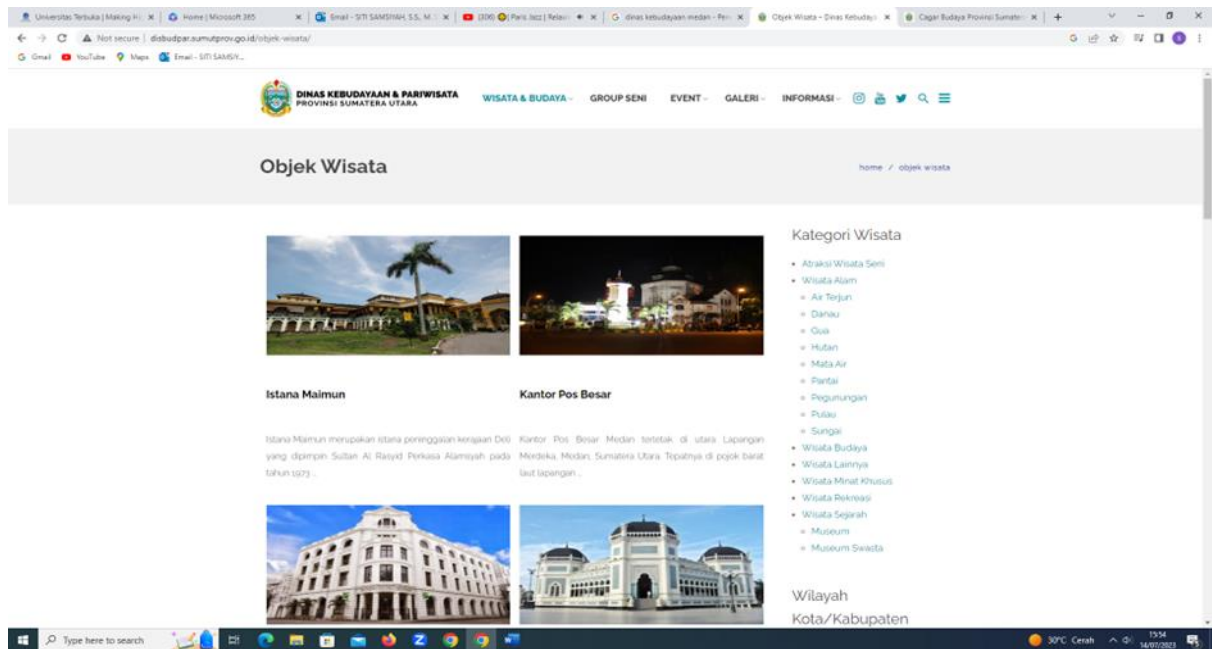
Universitas Terbuka | Making Hi × | Home | Microsoft 365 × | Email - SITI SAMSIYAH, S.S, M. × | (306) Paris Jazz | Relax × | dinas kebudayaan medan - Peri × | Objek Wisata – Dinas Kebudaya × | Cagar Budaya Provinsi Sumate × | +

Not secure | disbudpar.sumutprov.go.id/objek-wisata/

Gmail YouTube Maps Email - SITI SAMSIY...

DINAS KEBUDAYAAN & PARIWISATA
PROVINSI SUMATERA UTARA

WISATA & BUDAYA GROUP SENI EVENT GALERI INFORMASI

Objek Wisata

home / objek wisata

Istana Maimun

Istana Maimun merupakan istana peninggalan kerajaan Deli yang dipimpin Sultan Al Rasyid Perkasa Alamsyah pada tahun 1973 ...

Kantor Pos Besar

Kantor Pos Besar Medan terletak di utara Lapangan Merdeka, Medan, Sumatera Utara. Tepatnya di pojok barat laut lapangan ...

Kategori Wisata

Atraksi Wisata Seni
Wisata Alam
Air Terjun
Danau
Gua
Hutan
Mata Air
Pantai
Pegunungan
Pulau
Sungai
Wisata Budaya
Wisata Lainnya
Wisata Minat Khusus
Wisata Rekreasi
Wisata Sejarah
Museum
Museum Swasta

Wilayah Kota/Kabupaten

Type here to search

30°C Cerah 15:54 14/07/2023